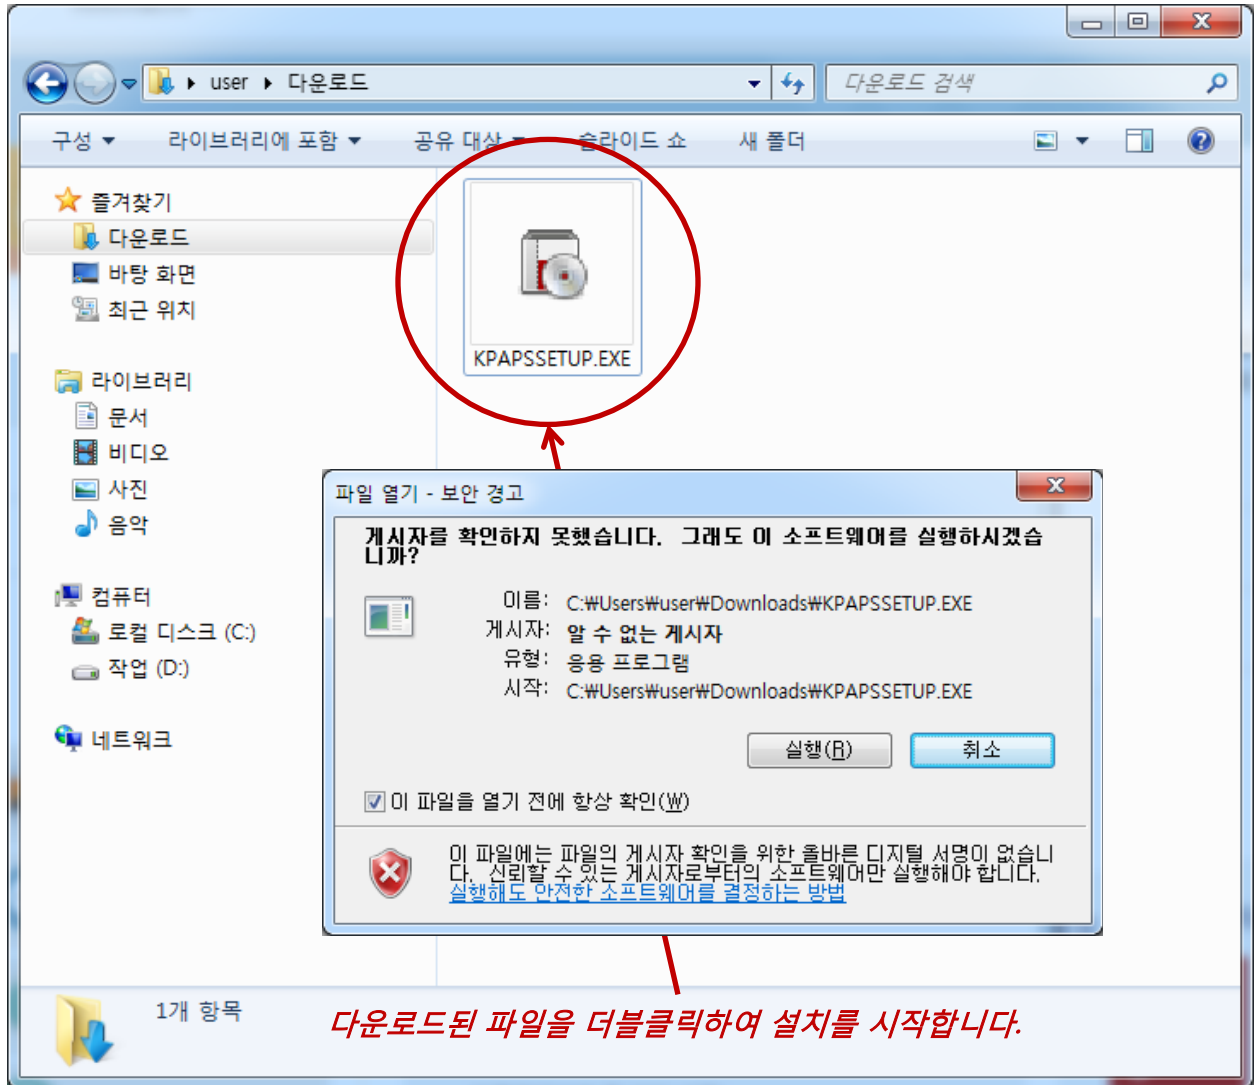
user ▸ 다운로드

다운로드 검색

구성 ▾ 라이브러리에 포함 ▾ 공유 대상 ▾ 슬라이드 쇼 새 폴더

즐겨찾기
다운로드
바탕 화면
최근 위치

라이브러리
문서
비디오
사진
음악

컴퓨터
로컬 디스크 (C:)
작업 (D:)

네트워크

KPAPSSETUP.EXE

파일 열기 - 보안 경고

게시자를 확인하지 못했습니다. 그래도 이 소프트웨어를 실행하시겠습니까?

이름: C:\Users\user\Downloads\KPAPSSETUP.EXE
게시자: 알 수 없는 게시자
유형: 응용 프로그램
시작: C:\Users\user\Downloads\KPAPSSETUP.EXE

실행(R) 취소

이 파일을 열기 전에 항상 확인(W)

이 파일에는 파일의 게시자 확인을 위한 올바른 디지털 서명이 없습니다. 신뢰할 수 있는 게시자로부터의 소프트웨어만 실행해야 합니다. 실행해도 안전한 소프트웨어를 결정하는 방법

1개 항목

다운로드된 파일을 더블클릭하여 설치를 시작합니다.